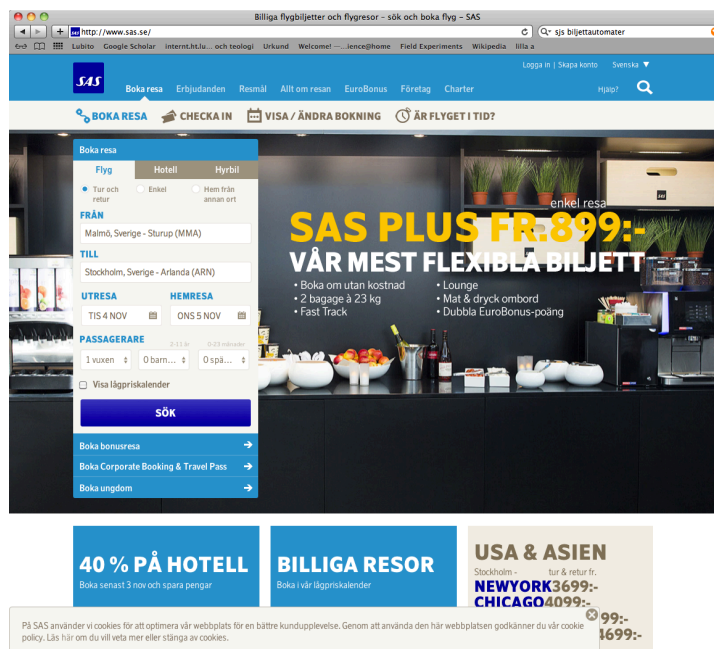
Billiga flygbiljetter och flygresor – sök och boka flyg – SAS

http://www.sas.se/

sjs biljettautomater

Lubito Google Scholar internt.ht.lu... och teologi Urkund Welcome! —...ience@home Field Experiments Wikipedia lilla a

Logga in | Skapa konto Svenska

SAS

Boka resa Erbjudanden Resmål Allt om resan EuroBonus Företag Charter

Hjälp?

BOKA RESA CHECKA IN VISA / ÄNDRA BOKNING ÄR FLYGET I TID?

Boka resa

Flyg Hotell Hyrbil

Tur och retur Enkel Hem från annan ort

FRÅN

Malmö, Sverige - Sturup (MMA)

TILL

Stockholm, Sverige - Arlanda (ARN)

UTRESA

TIS 4 NOV

HEMRESA

ONS 5 NOV

PASSAGERARE

2-11 år 0-23 månader

1 vuxen 0 barn... 0 spä...

Visa lågpriskalender

SÖK

Boka bonusresa

Boka Corporate Booking & Travel Pass

Boka ungdom

enkel resa

SAS PLUS FR.899:-

VÅR MEST FLEXIBLA BILJETT

• Boka om utan kostnad
• 2 bagage à 23 kg
• Fast Track

• Lounge
• Mat & dryck ombord
• Dubbla EuroBonus-poäng

40 % PÅ HOTELL

Boka senast 3 nov och spara pengar

BILLIGA RESOR

Boka i vår lågpriskalender

USA & ASIEN

Stockholm - tur & retur fr.

NEWYORK 3699:-

CHICAGO 4099:-

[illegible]99:-

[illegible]3699:-

På SAS använder vi cookies för att optimera vår webbplats för en bättre kundupplevelse. Genom att använda den här webbplatsen godkänner du vår cookie policy. Läs här om du vill veta mer eller stänga av cookies.